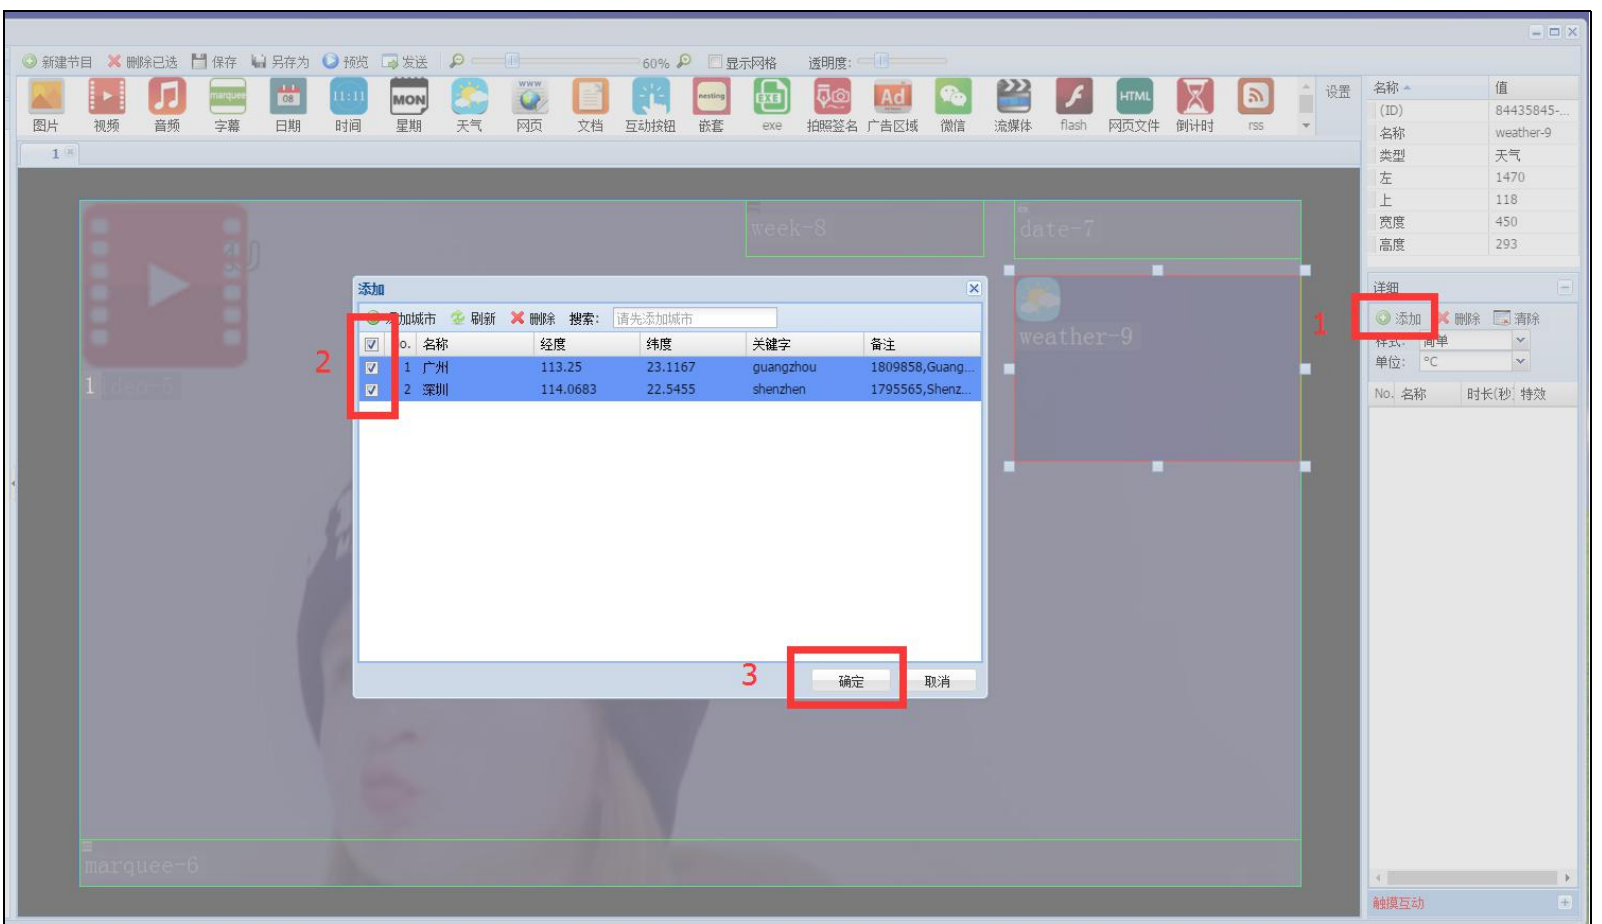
新建节目 删除已选 保存 另存为 预览 发送 60% 显示网格 透明度:

图片 视频 音频 字幕 日期 时间 星期 天气 网页 文档 互动按钮 嵌套 exe 拍照签名 广告区域 微信 流媒体 flash 网页文件 倒计时 rss 设置

marquee 08 11:11 MON www nesting EXE Ad HTML

1

week-8 date-7

1 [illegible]-5

weather-9

marquee-6

添加

添加城市 刷新 删除 搜索: 请先添加城市

| | No. | 名称 | 经度 | 纬度 | 关键字 | 备注 |
|---|---|---|---|---|---|---|
| ☑ | 1 | 广州 | 113.25 | 23.1167 | guangzhou | 1809858,Guang... |
| ☑ | 2 | 深圳 | 114.0683 | 22.5455 | shenzhen | 1795565,Shenz... |

确定 取消

1 2 3

| 名称 | 值 |
|---|---|
| (ID) | 84435845-... |
| 名称 | weather-9 |
| 类型 | 天气 |
| 左 | 1470 |
| 上 | 118 |
| 宽度 | 450 |
| 高度 | 293 |

详细

添加 删除 清除

样式: 简单

单位: °C

No. 名称 时长(秒) 特效

触摸互动